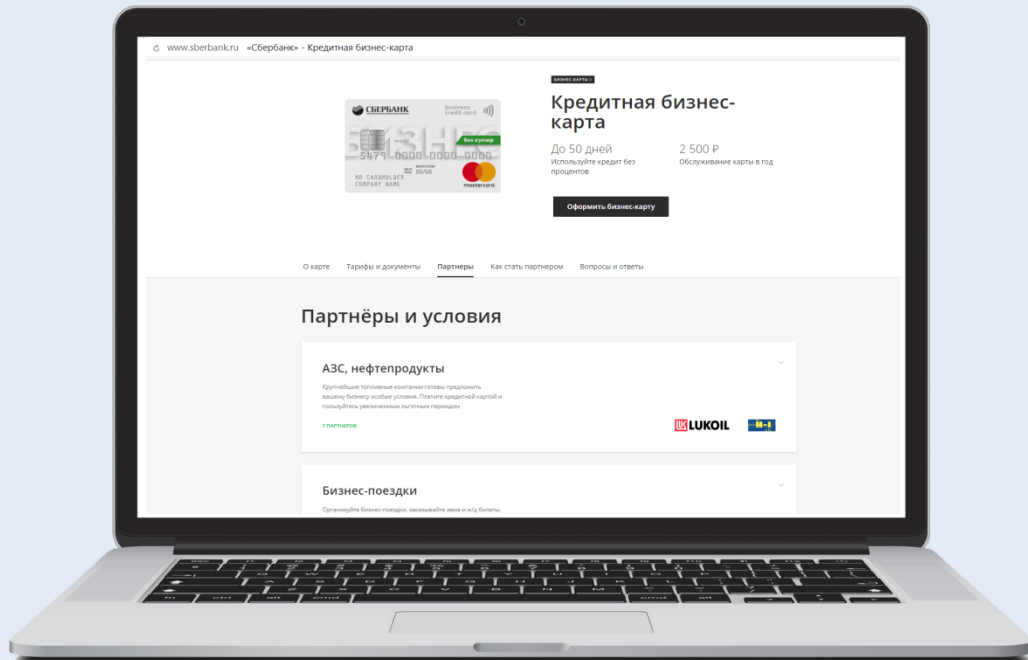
www.sberbank.ru «Сбербанк» - Кредитная бизнес-карта

БИЗНЕС-КАРТЫ >

СБЕРБАНК business credit card

без купюр

5479 0000 0000 0000

00/00

ИМ САЛОНЫКОВ COMPANY NAME

mastercard

Кредитная бизнес-карта

До 50 дней
Используйте кредит без процентов

2 500 ₽
Обслуживание карты в год

Оформить бизнес-карту

О карте Тарифы и документы Партнеры Как стать партнером Вопросы и ответы

Партнёры и условия

АЗС, нефтепродукты

Крупнейшие топливные компании готовы предложить вашему бизнесу особые условия. Платите кредитной картой и пользуйтесь увеличенным льготным периодом

7 ПАРТНЕРОВ

LUKOIL

Бизнес-поездки

Организуйте бизнес-поездки, заказывайте авиа и ж/д билеты,